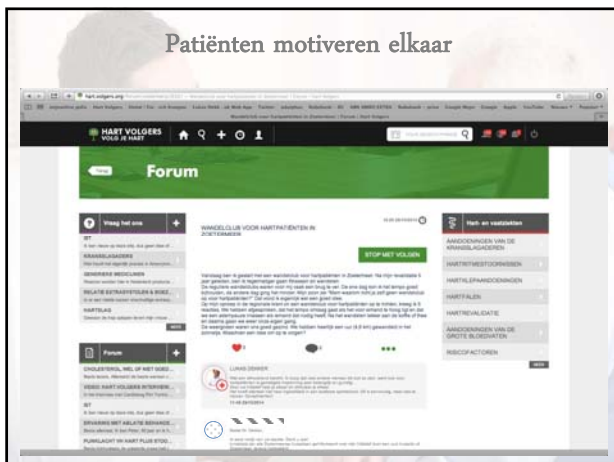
Patiënten motiveren elkaar

HART VOLGERS VOLG JE HART

Forum

Vraag het ons

Forum

WANDELCLUB VOOR HARTPATIËNTEN IN ZOETERMEER

STOP MET VOLGEN

Hart- en vaatziekten

AANDOENINGEN VAN DE KRANSSLAGADEREN

HARTRITMESTOORNISSEN

HARTKLEPAANDOENINGEN

HARTFALEN

HARTREVALIDATIE

AANDOENINGEN VAN DE GROTE BLOEDVATEN

RISICOFACTOREN

KRANSSLAGADERS

GENERIEKE MEDICIJNEN

HARTSLAG

CHOLESTEROL

ERVARING MET ABLATIE

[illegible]